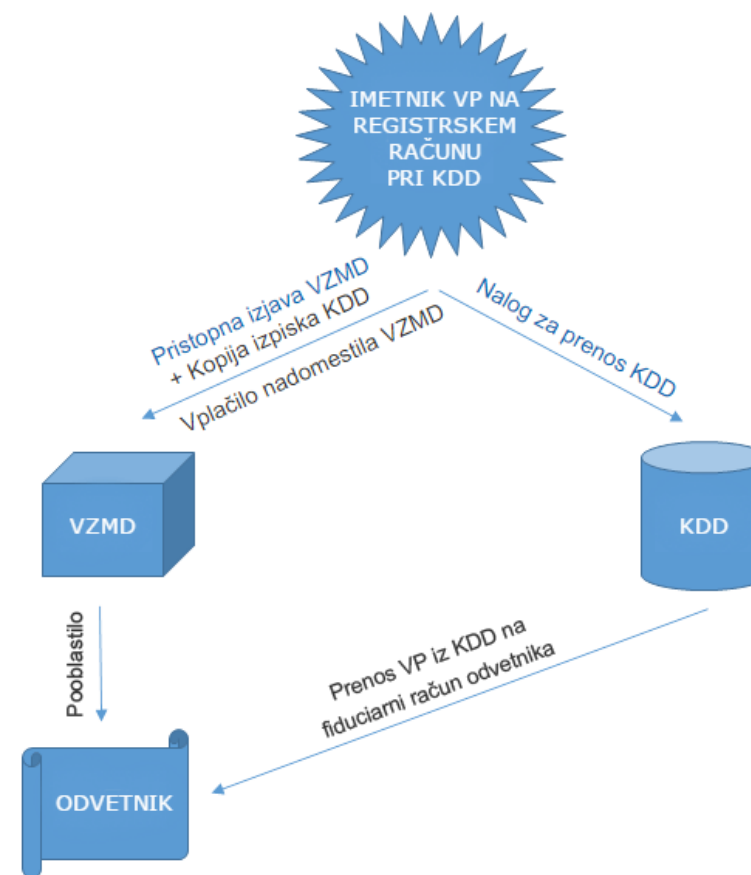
IMETNIK VP NA REGISTRSKEM RAČUNU PRI KDD

Pristopna izjava VZMD
+ Kopija izpiska KDD
Vplačilo nadomestila VZMD

Nalog za prenos KDD

VZMD

KDD

Pooblastilo

Prenos VP iz KDD na fiduciarni račun odvetnika

ODVETNIK